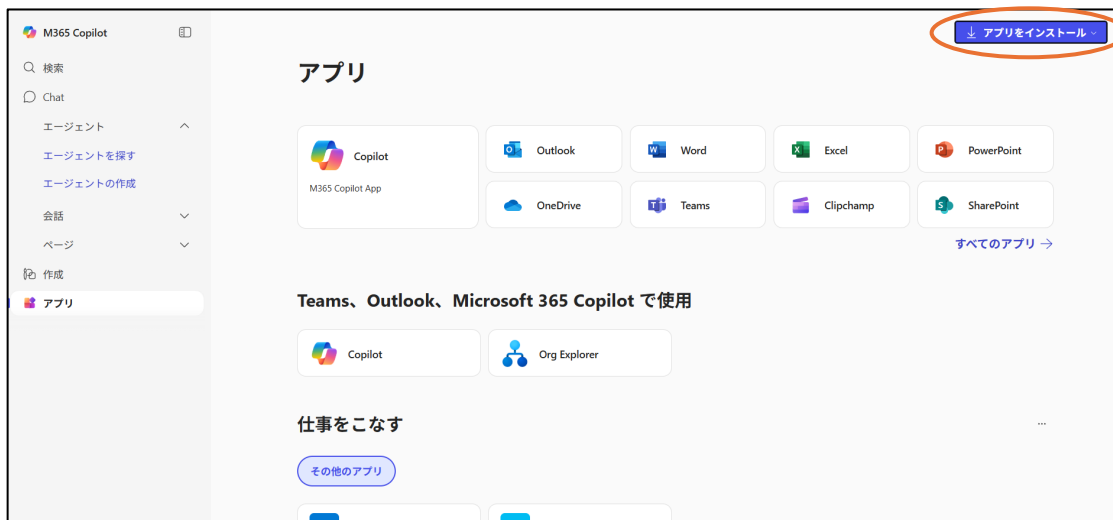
M365 Copilot

検索

Chat

エージェント

エージェントを探す

エージェントの作成

会話

ページ

作成

アプリ

アプリをインストール

アプリ

Copilot

M365 Copilot App

Outlook

Word

Excel

PowerPoint

OneDrive

Teams

Clipchamp

SharePoint

すべてのアプリ →

Teams、Outlook、Microsoft 365 Copilot で使用

Copilot

Org Explorer

仕事をこなす

...

その他のアプリ